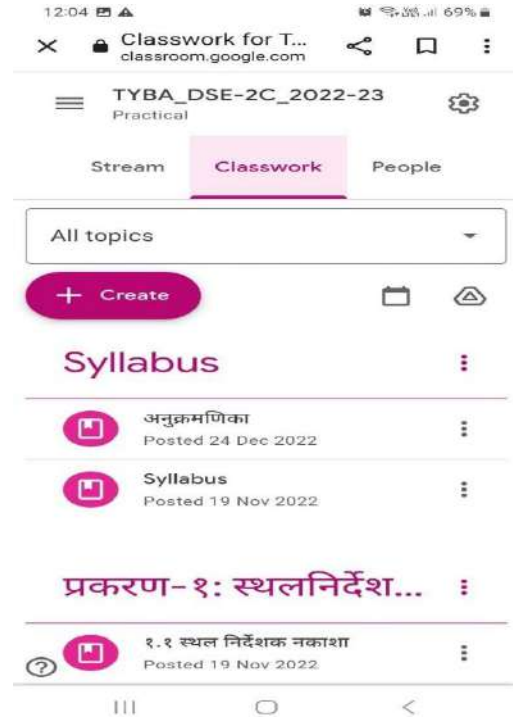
12:04 69%

Classwork for T...
classroom.google.com

TYBA_DSE-2C_2022-23
Practical

Stream Classwork People

All topics

+ Create

Syllabus

अनुक्रमणिका
Posted 24 Dec 2022

Syllabus
Posted 19 Nov 2022

प्रकरण-१: स्थलनिर्देश...

१.१ स्थल निर्देशक नकाशा
Posted 19 Nov 2022

?